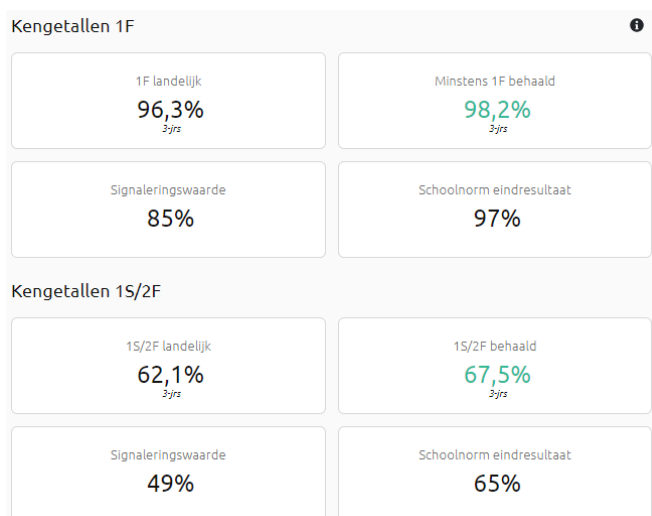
Kengetallen 1F

1F landelijk
96,3%
3-jrs

Minstens 1F behaald
98,2%
3-jrs

Signaleringswaarde
85%

Schoolnorm eindresultaat
97%

Kengetallen 1S/2F

1S/2F landelijk
62,1%
3-jrs

1S/2F behaald
67,5%
3-jrs

Signaleringswaarde
49%

Schoolnorm eindresultaat
65%